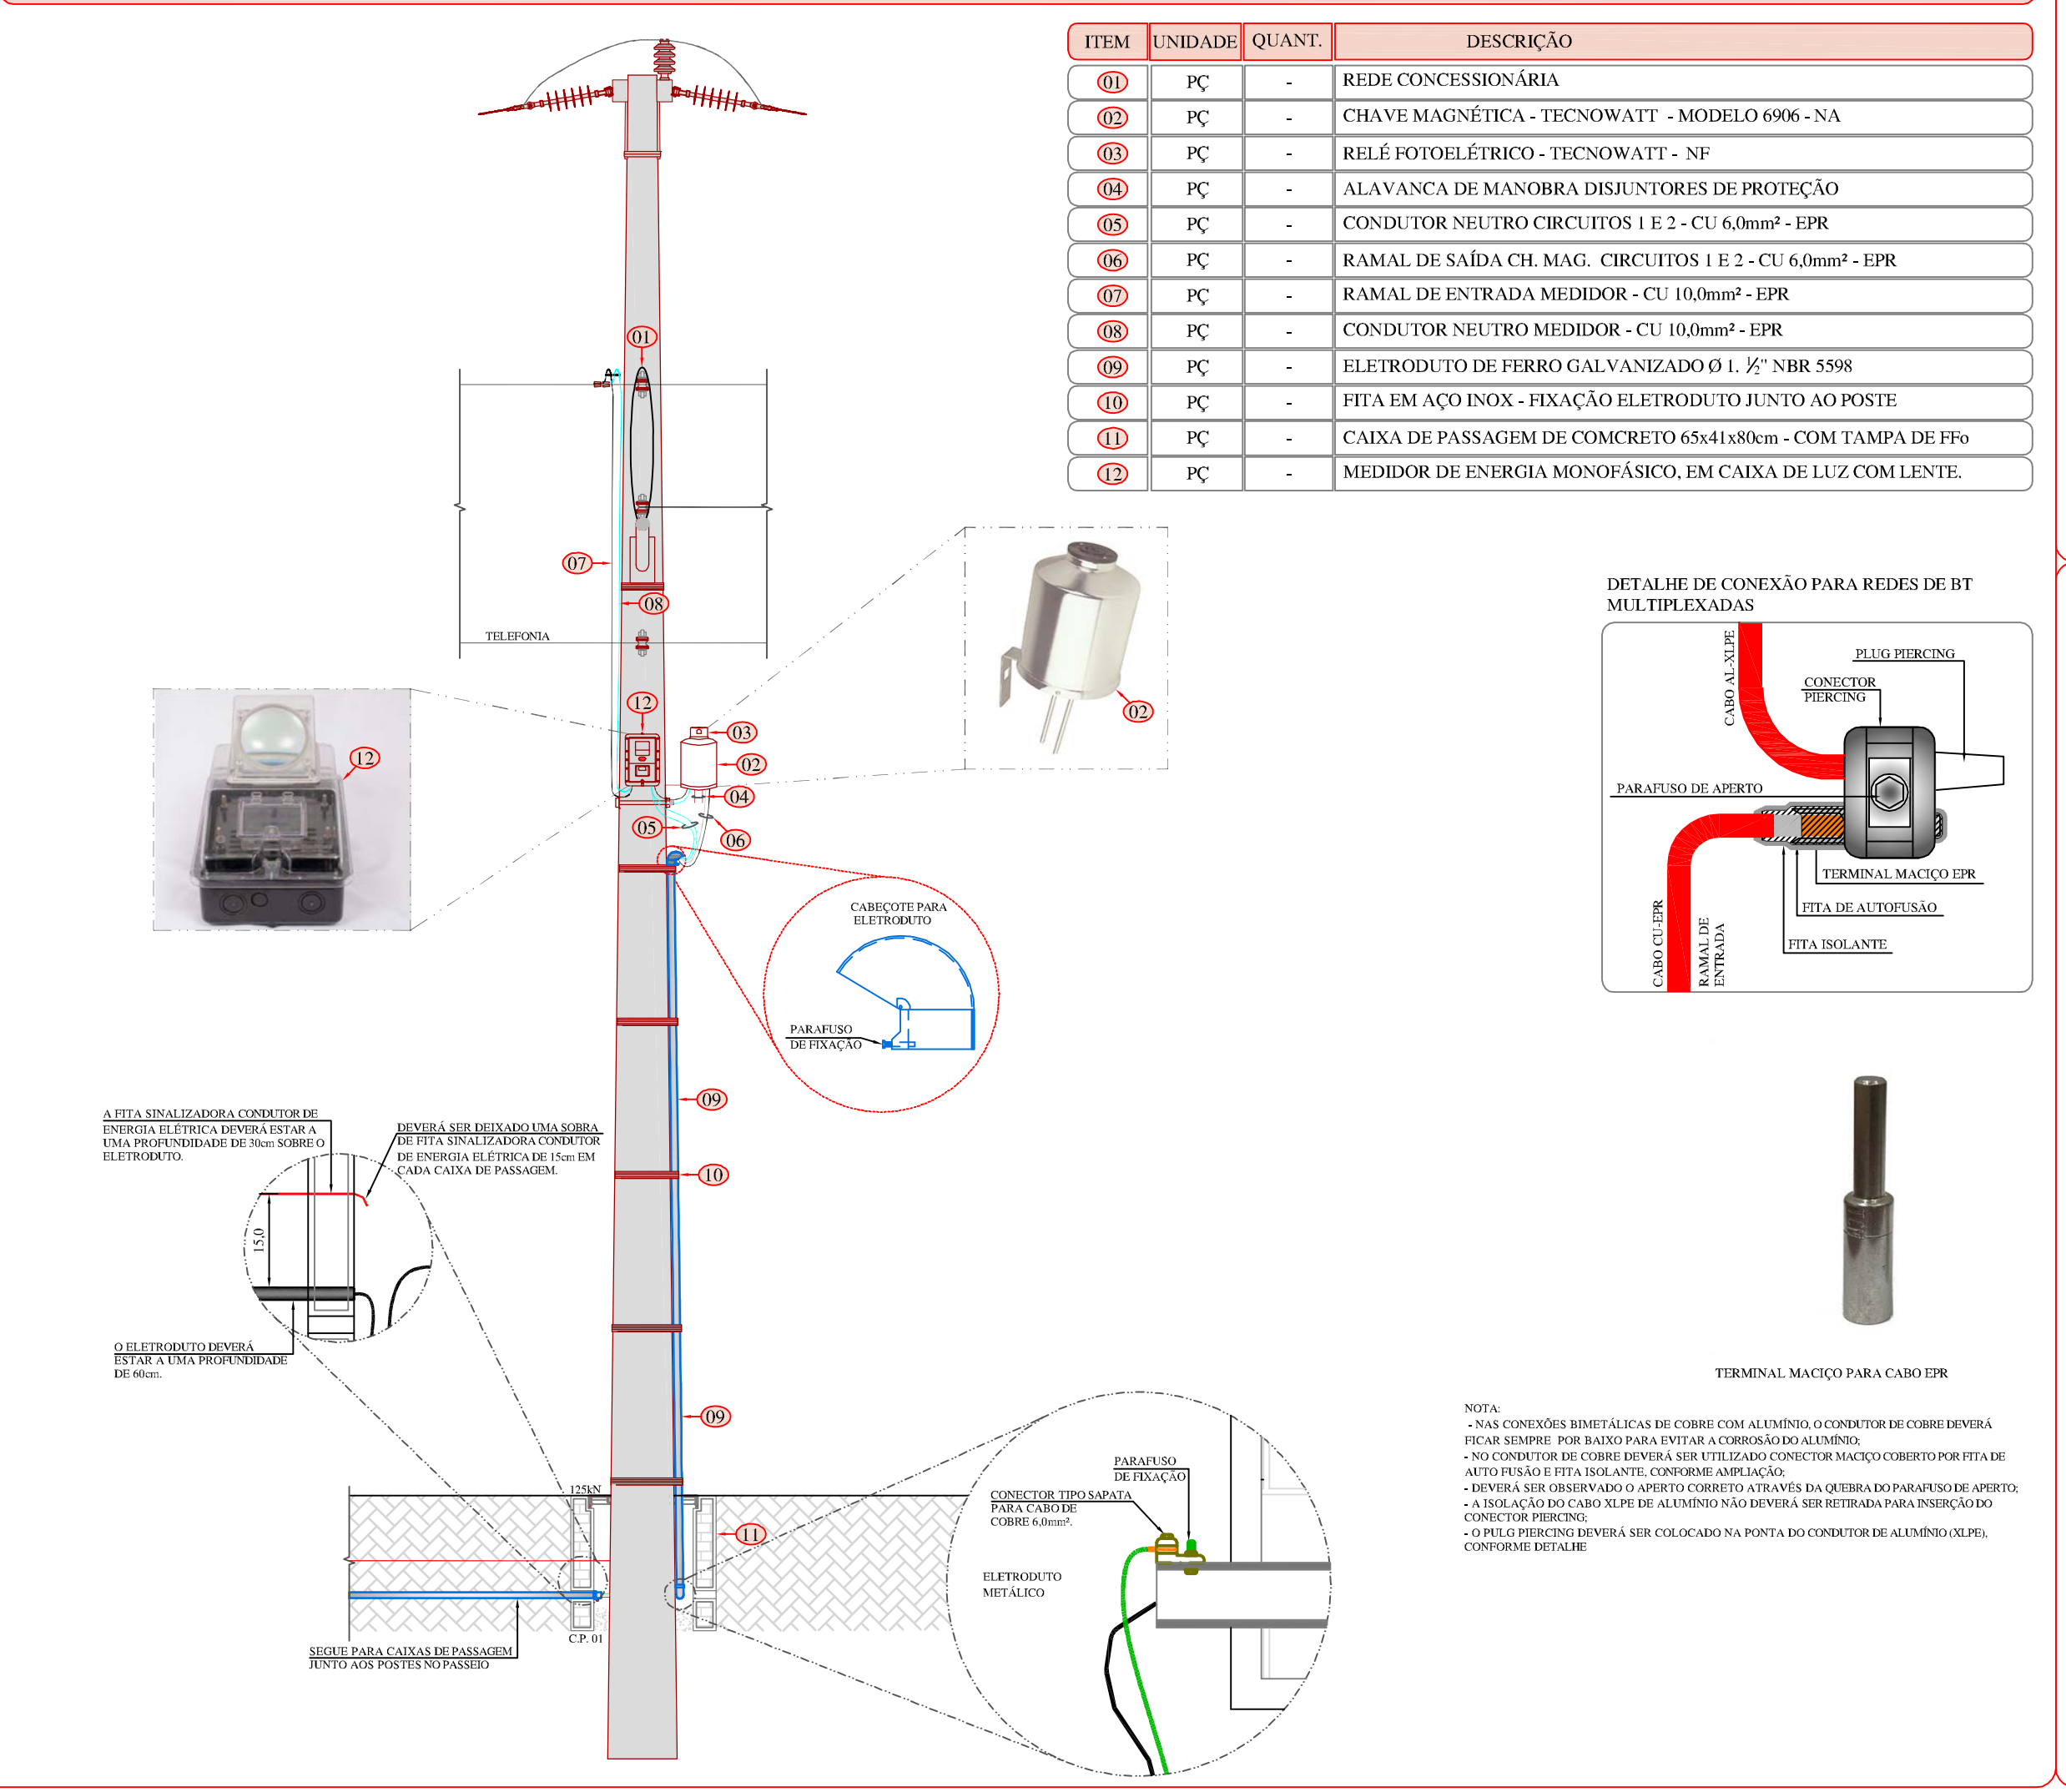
| ITEM | UNIDADE | QUANT. | DESCRIÇÃO |
|---|---|---|---|
| 01 | PÇ | - | REDE CONCESSIONÁRIA |
| 02 | PÇ | - | CHAVE MAGNÉTICA - TECNOWATT - MODELO 6906 - NA |
| 03 | PÇ | - | RELÉ FOTOELÉTRICO - TECNOWATT - NF |
| 04 | PÇ | - | ALAVANCA DE MANOBRA DISJUNTORES DE PROTEÇÃO |
| 05 | PÇ | - | CONDUTOR NEUTRO CIRCUITOS 1 E 2 - CU 6,0mm² - EPR |
| 06 | PÇ | - | RAMAL DE SAÍDA CH. MAG. CIRCUITOS 1 E 2 - CU 6,0mm² - EPR |
| 07 | PÇ | - | RAMAL DE ENTRADA MEDIDOR - CU 10,0mm² - EPR |
| 08 | PÇ | - | CONDUTOR NEUTRO MEDIDOR - CU 10,0mm² - EPR |
| 09 | PÇ | - | ELETRODUTO DE FERRO GALVANIZADO Ø 1. ½" NBR 5598 |
| 10 | PÇ | - | FITA EM AÇO INOX - FIXAÇÃO ELETRODUTO JUNTO AO POSTE |
| 11 | PÇ | - | CAIXA DE PASSAGEM DE COMCRETO 65x41x80cm - COM TAMPA DE FFo |
| 12 | PÇ | - | MEDIDOR DE ENERGIA MONOFÁSICO, EM CAIXA DE LUZ COM LENTE. |

01
07
08
TELEFONIA
12
03
02
04
05
06
12
02
CABEÇOTE PARA ELETRODUTO
PARAFUSO DE FIXAÇÃO
09
10
09
11
125kN
C.P. 01

DETALHE DE CONEXÃO PARA REDES DE BT MULTIPLEXADAS
CABO AL-XLPE
PLUG PIERCING
CONECTOR PIERCING
PARAFUSO DE APERTO
TERMINAL MACIÇO EPR
FITA DE AUTOFUSÃO
FITA ISOLANTE
CABO CU-EPR
RAMAL DE ENTRADA

A FITA SINALIZADORA CONDUTOR DE ENERGIA ELÉTRICA DEVERÁ ESTAR A UMA PROFUNDIDADE DE 30cm SOBRE O ELETRODUTO.
DEVERÁ SER DEIXADO UMA SOBRA DE FITA SINALIZADORA CONDUTOR DE ENERGIA ELÉTRICA DE 15cm EM CADA CAIXA DE PASSAGEM.
15,0
O ELETRODUTO DEVERÁ ESTAR A UMA PROFUNDIDADE DE 60cm.
SEGUE PARA CAIXAS DE PASSAGEM JUNTO AOS POSTES NO PASSEIO

PARAFUSO DE FIXAÇÃO
CONECTOR TIPO SAPATA PARA CABO DE COBRE 6,0mm².
ELETRODUTO METÁLICO

TERMINAL MACIÇO PARA CABO EPR

NOTA:
- NAS CONEXÕES BIMETÁLICAS DE COBRE COM ALUMÍNIO, O CONDUTOR DE COBRE DEVERÁ FICAR SEMPRE POR BAIXO PARA EVITAR A CORROSÃO DO ALUMÍNIO;
- NO CONDUTOR DE COBRE DEVERÁ SER UTILIZADO CONECTOR MACIÇO COBERTO POR FITA DE AUTO FUSÃO E FITA ISOLANTE, CONFORME AMPLIAÇÃO;
- DEVERÁ SER OBSERVADO O APERTO CORRETO ATRAVÉS DA QUEBRA DO PARAFUSO DE APERTO;
- A ISOLAÇÃO DO CABO XLPE DE ALUMÍNIO NÃO DEVERÁ SER RETIRADA PARA INSERÇÃO DO CONECTOR PIERCING;
- O PULG PIERCING DEVERÁ SER COLOCADO NA PONTA DO CONDUTOR DE ALUMÍNIO (XLPE), CONFORME DETALHE